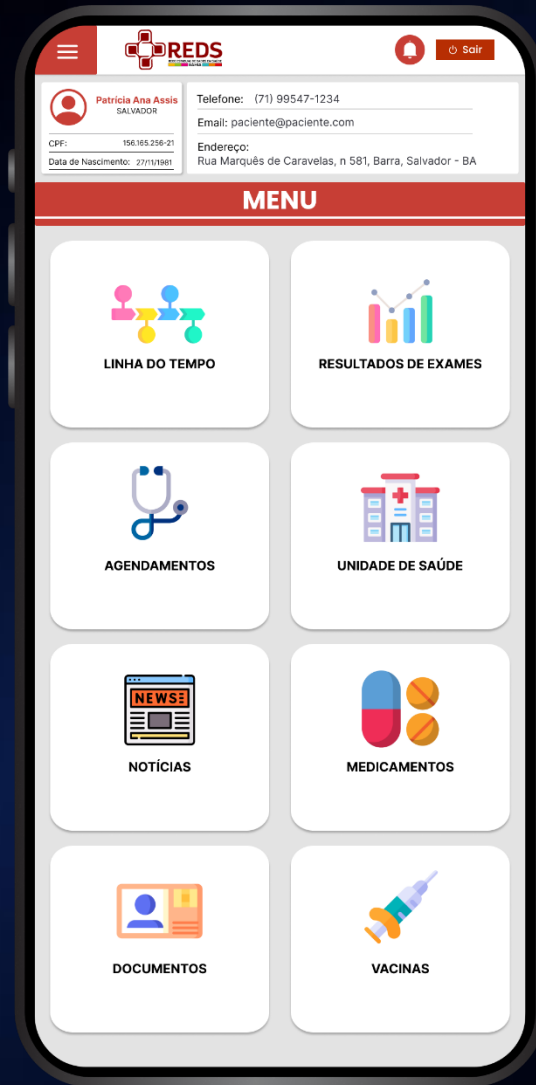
REDS

Sair

Patrícia Ana Assis
SALVADOR

CPF: 156.165.256-21
Data de Nascimento: 27/11/1981

Telefone: (71) 99547-1234
Email: paciente@paciente.com
Endereço:
Rua Marquês de Caravelas, n 581, Barra, Salvador - BA

MENU

LINHA DO TEMPO

RESULTADOS DE EXAMES

AGENDAMENTOS

UNIDADE DE SAÚDE

NEWS

NOTÍCIAS

MEDICAMENTOS

DOCUMENTOS

VACINAS